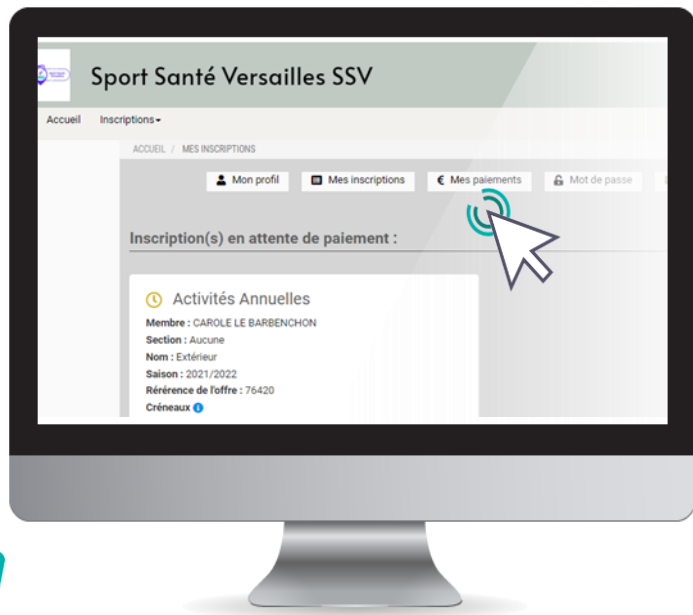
Sport Santé Versailles SSV

Accueil Inscriptions

ACCUEIL / MES INSCRIPTIONS

Mon profil Mes inscriptions € Mes paiements Mot de passe

Inscription(s) en attente de paiement :

Activités Annuelles

Membre : CAROLE LE BARBENCHON
Section : Aucune
Nom : Extérieur
Saison : 2021/2022
Rérérence de l'offre : 76420
Créneaux